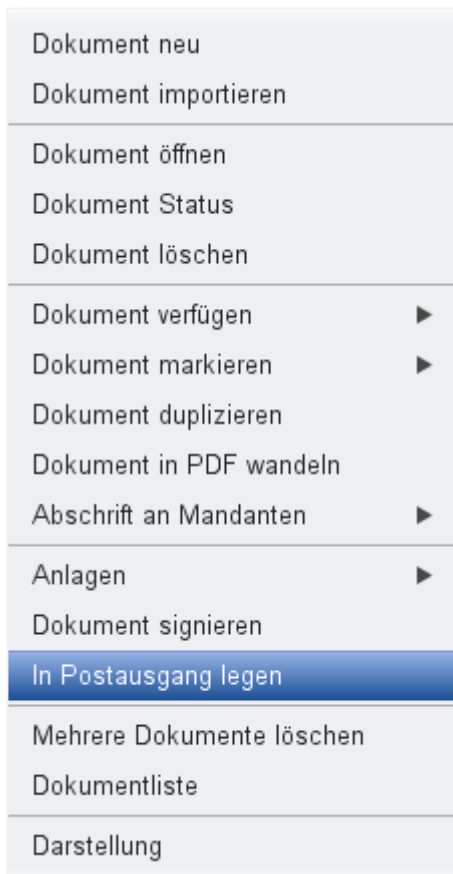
Dokument neu
Dokument importieren

Dokument öffnen
Dokument Status
Dokument löschen

Dokument verfügen
Dokument markieren
Dokument duplizieren
Dokument in PDF wandeln
Abschrift an Mandanten

Anlagen
Dokument signieren
In Postausgang legen

Mehrere Dokumente löschen
Dokumentliste

Darstellung